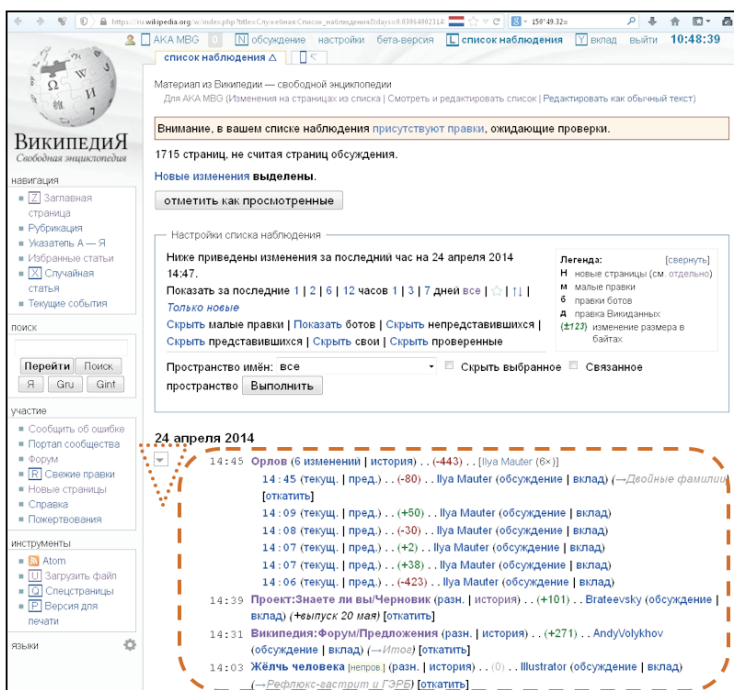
https://ru.wikipedia.org/w/index.php?title=Служебная:Список_наблюдения&days=0.03964802314  150°49.32=

AKA MBG  0  обсуждение  настройки  бета-версия  список наблюдения  вклад  выйти  10:48:39

список наблюдения

ВикипедиЯ
Свободная энциклопедия

навигация
Заглавная страница
Рубрикация
Указатель А — Я
Избранные статьи
Случайная статья
Текущие события

поиск
Перейти  Поиск
Я  Gru  Gint

участие
Сообщить об ошибке
Портал сообщества
Форум
Свежие правки
Новые страницы
Справка
Пожертвования

инструменты
Atom
Загрузить файл
Спецстраницы
Версия для печати

языки

Материал из Википедии — свободной энциклопедии
Для AKA MBG (Изменения на страницах из списка | Смотреть и редактировать список | Редактировать как обычный текст)

Внимание, в вашем списке наблюдения присутствуют правки, ожидающие проверки.

1715 страниц, не считая страниц обсуждения.

Новые изменения выделены.

отметить как просмотренные

Настройки списка наблюдения

Ниже приведены изменения за последний час на 24 апреля 2014 14:47.
Показать за последние 1 | 2 | 6 | 12 часов 1 | 3 | 7 дней все |
Только новые
Скрыть малые правки | Показать ботов | Скрыть непредставившихся | Скрыть представившихся | Скрыть свои | Скрыть проверенные

Легенда: [свернуть]
Н новые страницы (см. отдельно)
м малые правки
б правки ботов
д правка Викиданных
(±123) изменение размера в байтах

Пространство имён: все  Скрыть выбранное  Связанное пространство  Выполнить

24 апреля 2014

14:45 Орлов (6 изменений | история) . . (-443) . . [Ilya Mauter (6×)]
14:45 (текущ. | пред.) . . (-80) . . Ilya Mauter (обсуждение | вклад) (→Двойные фамилии) [откатить]
14:09 (текущ. | пред.) . . (+50) . . Ilya Mauter (обсуждение | вклад)
14:08 (текущ. | пред.) . . (-30) . . Ilya Mauter (обсуждение | вклад)
14:07 (текущ. | пред.) . . (+2) . . Ilya Mauter (обсуждение | вклад)
14:07 (текущ. | пред.) . . (+38) . . Ilya Mauter (обсуждение | вклад)
14:06 (текущ. | пред.) . . (-423) . . Ilya Mauter (обсуждение | вклад)
14:39 Проект:Знаете ли вы/Черновик (разн. | история) . . (+101) . . Brateevsky (обсуждение | вклад) (+выпуск 20 мая) [откатить]
14:31 Википедия:Форум/Предложения (разн. | история) . . (+271) . . AndyVolykhov (обсуждение | вклад) (→Итое) [откатить]
14:03 Жёлчь человека [непров.] (разн. | история) . . (0) . . Illustrator (обсуждение | вклад) (→Рефлюкс-гастрит и ГЭРБ) [откатить]